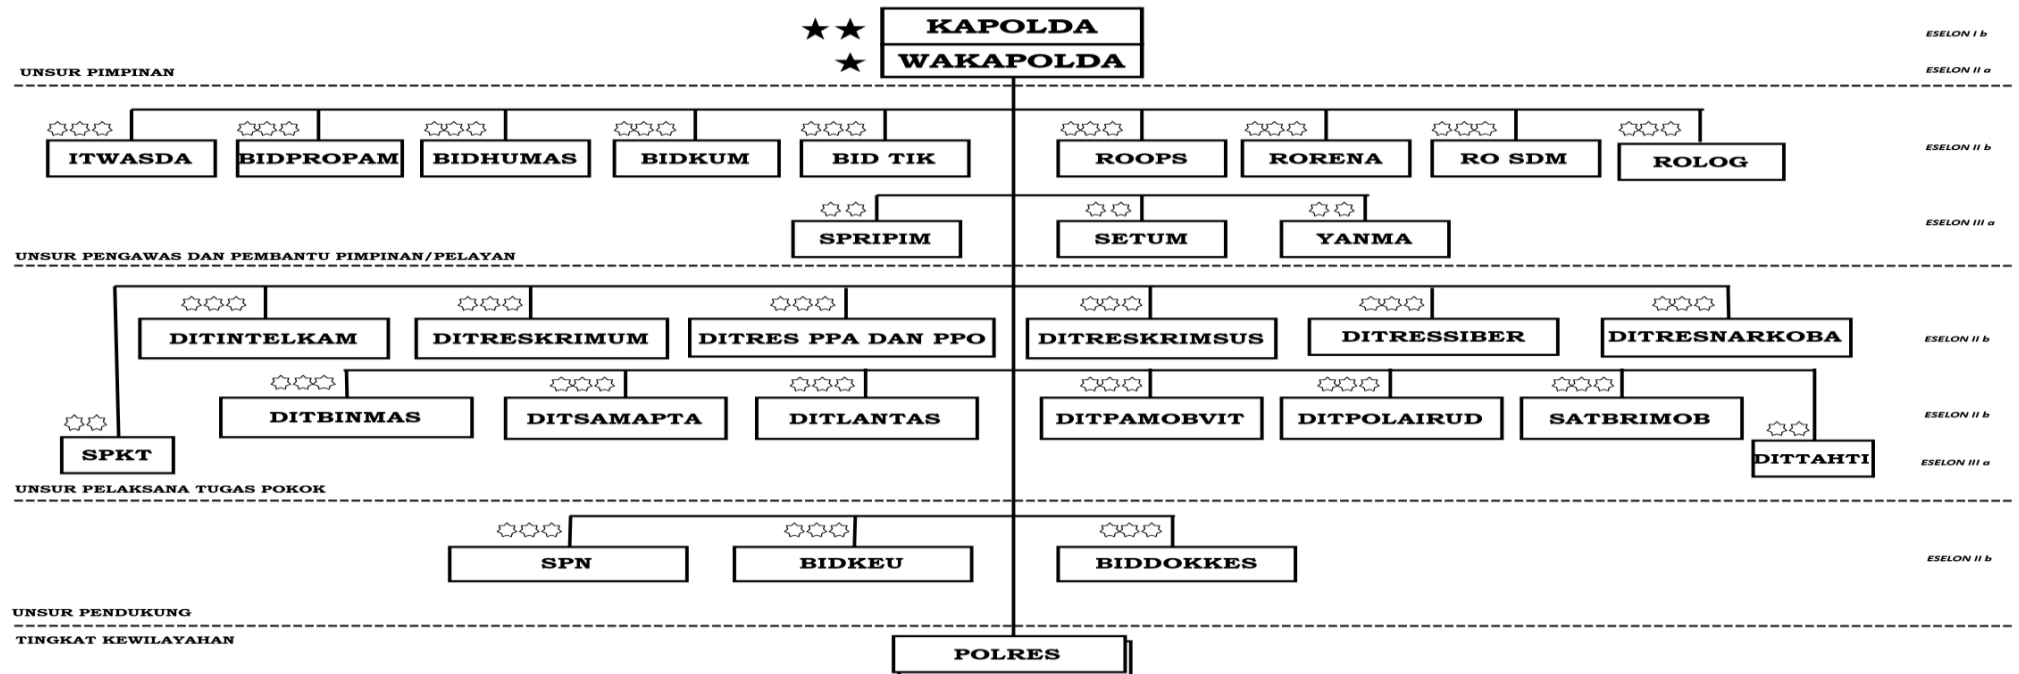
KAPOLDA
WAKAPOLDA

ESELON I b
ESELON II a

UNSUR PIMPINAN

ITWASDA
BIDPROPAM
BIDHUMAS
BIDKUM
BID TIK
ROOPS
RORENA
RO SDM
ROLOG

ESELON II b

SPRIPIM
SETUM
YANMA

ESELON III a

UNSUR PENGAWAS DAN PEMBANTU PIMPINAN/PELAYAN

DITINTELKAM
DITRESKRIMUM
DITRES PPA DAN PPO
DITRESKRIMSUS
DITRESSIBER
DITRESNARKOBA

ESELON II b

DITBINMAS
DITSAMAPTA
DITLANTAS
DITPAMOBVIT
DITPOLAIRUD
SATBRIMOB

ESELON II b

SPKT
DITTAHTI

ESELON III a

UNSUR PELAKSANA TUGAS POKOK

SPN
BIDKEU
BIDDOKKES

ESELON II b

UNSUR PENDUKUNG

TINGKAT KEWILAYAHAN

POLRES